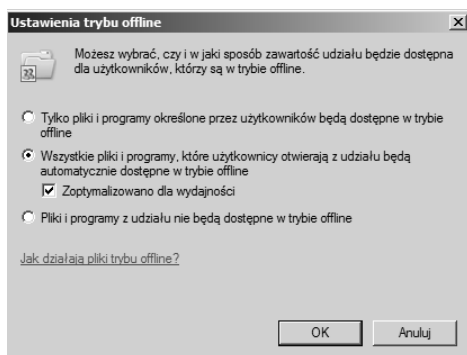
Ustawienia trybu offline

Możesz wybrać, czy i w jaki sposób zawartość udziału będzie dostępna dla użytkowników, którzy są w trybie offline.

Tylko pliki i programy określone przez użytkowników będą dostępne w trybie offline

Wszystkie pliki i programy, które użytkownicy otwierają z udziału będą automatycznie dostępne w trybie offline

Zoptymalizowano dla wydajności

Pliki i programy z udziału nie będą dostępne w trybie offline

Jak działają pliki trybu offline?

OK

Anuluj